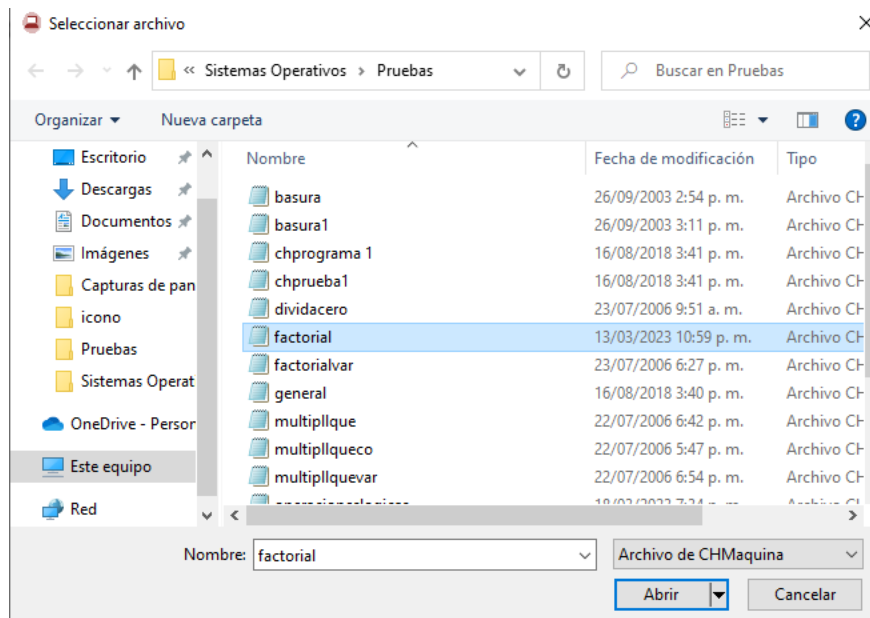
Seleccionar archivo

« Sistemas Operativos › Pruebas

Buscar en Pruebas

Organizar ▾ Nueva carpeta

Escritorio
Descargas
Documentos
Imágenes
Capturas de pan
icono
Pruebas
Sistemas Operat
OneDrive - Persor
Este equipo
Red

| Nombre | Fecha de modificación | Tipo |
|---|---|---|
| basura | 26/09/2003 2:54 p. m. | Archivo CH |
| basura1 | 26/09/2003 3:11 p. m. | Archivo CH |
| chprograma 1 | 16/08/2018 3:41 p. m. | Archivo CH |
| chprueba1 | 16/08/2018 3:41 p. m. | Archivo CH |
| dividacero | 23/07/2006 9:51 a. m. | Archivo CH |
| factorial | 13/03/2023 10:59 p. m. | Archivo CH |
| factorialvar | 23/07/2006 6:27 p. m. | Archivo CH |
| general | 16/08/2018 3:40 p. m. | Archivo CH |
| multipllque | 22/07/2006 6:42 p. m. | Archivo CH |
| multipllqueco | 22/07/2006 5:47 p. m. | Archivo CH |
| multipllquevar | 22/07/2006 6:54 p. m. | Archivo CH |
| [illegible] | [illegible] | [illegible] |

Nombre: factorial

Archivo de CHMaquina

Abrir

Cancelar